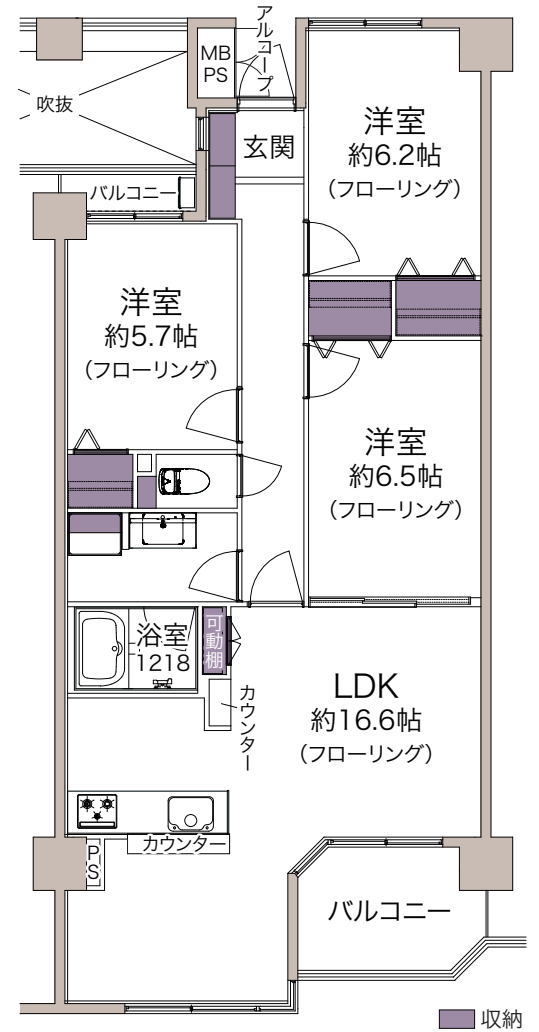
アルコーブ
MB
PS
吹抜
玄関
洋室
約6.2帖
(フローリング)
バルコニー
洋室
約5.7帖
(フローリング)
洋室
約6.5帖
(フローリング)
浴室
1218
可動棚
LDK
約16.6帖
(フローリング)
カウンター
カウンター
PS
バルコニー
収納